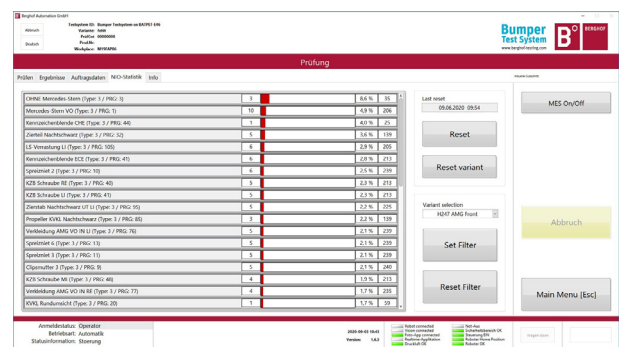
Berghof Automation GmbH

Abbruch

Neustart

Testsystem ID: Bumper Testsystem on BATPET-EPN
Variante: NNN
Prüfteil: 000000000
Prüf-Nr.:
Workplace: BRYFAPN6

Bumper Test System
www.berghof-testing.com

BERGHOF

Prüfung

Prüfen | Ergebnisse | Auftragsdaten | NIO-Statistik | Info

| | | | |
|---|---|---|---|
| OHNE Mercedes-Stern (Type: 3 / PRG: 3) | 3 | 8,6 % | 35 |
| Mercedes-Stern VO (Type: 3 / PRG: 1) | 10 | 4,9 % | 206 |
| Kennzeichenblende CHE (Type: 3 / PRG: 44) | 1 | 4,0 % | 25 |
| Zierteil Nachschwarz (Type: 3 / PRG: 32) | 5 | 3,6 % | 139 |
| LS-Verrastung LI (Type: 3 / PRG: 105) | 6 | 2,9 % | 205 |
| Kennzeichenblende ECE (Type: 3 / PRG: 41) | 6 | 2,8 % | 213 |
| Spreizniet 2 (Type: 3 / PRG: 10) | 6 | 2,5 % | 239 |
| KZB Schraube RE (Type: 3 / PRG: 40) | 5 | 2,3 % | 213 |
| KZB Schraube LI (Type: 3 / PRG: 41) | 5 | 2,3 % | 213 |
| Zierstab Nachschwarz UT LI (Type: 3 / PRG: 95) | 5 | 2,2 % | 225 |
| Propeller KVKL Nachschwarz (Type: 3 / PRG: 85) | 3 | 2,2 % | 139 |
| Verkleidung AMG VO IN LI (Type: 3 / PRG: 76) | 5 | 2,1 % | 239 |
| Spreizniet 6 (Type: 3 / PRG: 13) | 5 | 2,1 % | 239 |
| Spreizniet 3 (Type: 3 / PRG: 11) | 5 | 2,1 % | 239 |
| Clipsmutter 3 (Type: 3 / PRG: 9) | 5 | 2,1 % | 240 |
| KZB Schraube MI (Type: 3 / PRG: 46) | 4 | 1,9 % | 213 |
| Verkleidung AMG VO IN RE (Type: 3 / PRG: 77) | 4 | 1,7 % | 235 |
| KVKL Rundumsicht (Type: 3 / PRG: 20) | 1 | 1,7 % | 59 |

Last reset
09.06.2020 09:54

Reset

Reset variant

Variant selection
H247 AMG Front

Set Filter

Reset Filter

MES On/Off

Abbruch

Main Menu [Esc]

Anmeldestatus: Operator
Betriebsart: Automatik
Statusinformation: Stoerung

2020-06-03 10:45
Version: 1.6.2

Robot connected
Vision connected
Fritz-App connected
Realtime-Application
Drucklluft OK

Not-Aus
Lichtvorhang/Schleuse OK
Steuerung EIN
Roboter Home Position
Roboter OK